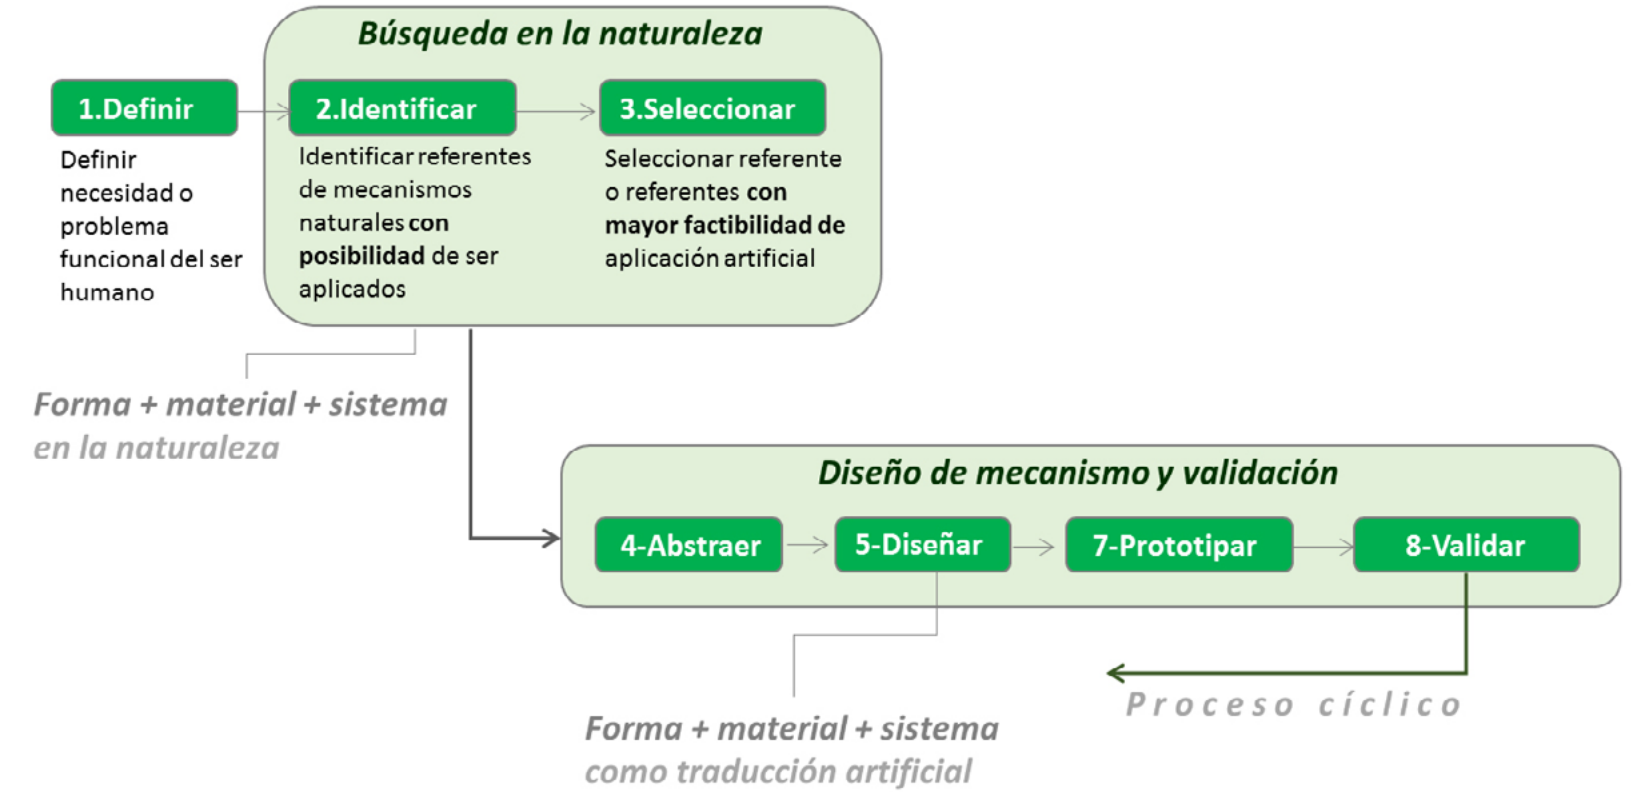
Búsqueda en la naturaleza

1.Definir

Definir necesidad o problema funcional del ser humano

2.Identificar

Identificar referentes de mecanismos naturales **con posibilidad** de ser aplicados

3.Seleccionar

Seleccionar referente o referentes **con mayor factibilidad de** aplicación artificial

Forma + material + sistema en la naturaleza

Diseño de mecanismo y validación

4-Abstraer

5-Diseñar

7-Prototipar

8-Validar

Proceso cíclico

Forma + material + sistema como traducción artificial